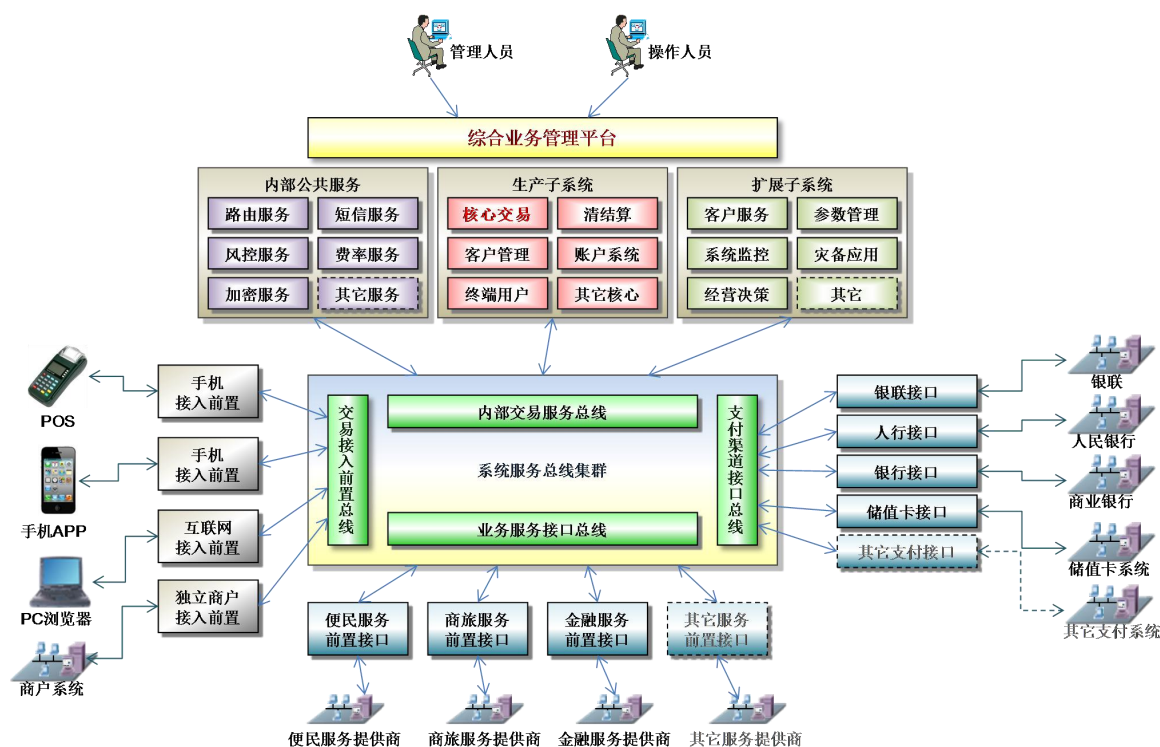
管理人员
操作人员

综合业务管理平台

内部公共服务
路由服务
短信服务
风控服务
费率服务
加密服务
其它服务

生产子系统
核心交易
清结算
客户管理
账户系统
终端用户
其它核心

扩展子系统
客户服务
参数管理
系统监控
灾备应用
经营决策
其它

POS
手机APP
PC浏览器
商户系统

手机接入前置
手机接入前置
互联网接入前置
独立商户接入前置

交易接入前置总线
内部交易服务总线
系统服务总线集群
业务服务接口总线
支付渠道接口总线

银联接口
人行接口
银行接口
储值卡接口
其它支付接口

银联
人民银行
商业银行
储值卡系统
其它支付系统

便民服务前置接口
商旅服务前置接口
金融服务前置接口
其它服务前置接口

便民服务提供商
商旅服务提供商
金融服务提供商
其它服务提供商